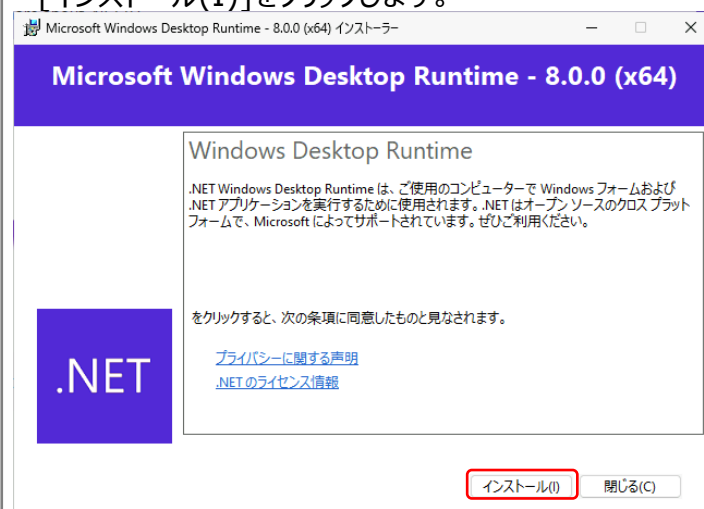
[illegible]

Microsoft Windows Desktop Runtime - 8.0.0 (x64) インストーラー

Microsoft Windows Desktop Runtime - 8.0.0 (x64)

Windows Desktop Runtime

.NET Windows Desktop Runtime は、ご使用のコンピューターで Windows フォームおよび .NET アプリケーションを実行するために使用されます。.NET はオープン ソースのクロス プラットフォームで、Microsoft によってサポートされています。ぜひご利用ください。

をクリックすると、次の条項に同意したものと見なされます。

プライバシーに関する声明

.NET のライセンス情報

.NET

インストール(I)

閉じる(C)